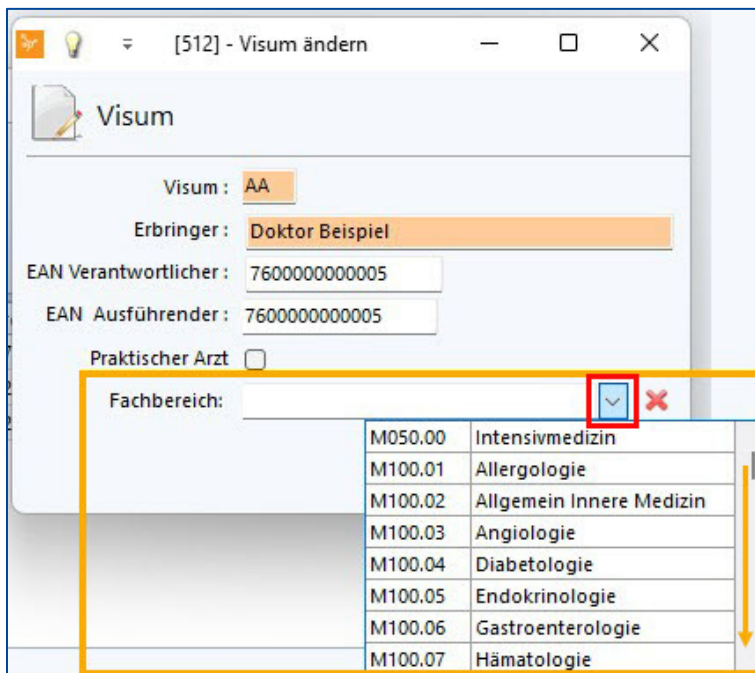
[512] - Visum ändern

Visum

Visum : AA

Erbringer : Doktor Beispiel

EAN Verantwortlicher : 7600000000005

EAN Ausführender : 7600000000005

Praktischer Arzt

Fachbereich:

| | |
|---|---|
| M050.00 | Intensivmedizin |
| M100.01 | Allergologie |
| M100.02 | Allgemein Innere Medizin |
| M100.03 | Angiologie |
| M100.04 | Diabetologie |
| M100.05 | Endokrinologie |
| M100.06 | Gastroenterologie |
| M100.07 | Hämatologie |